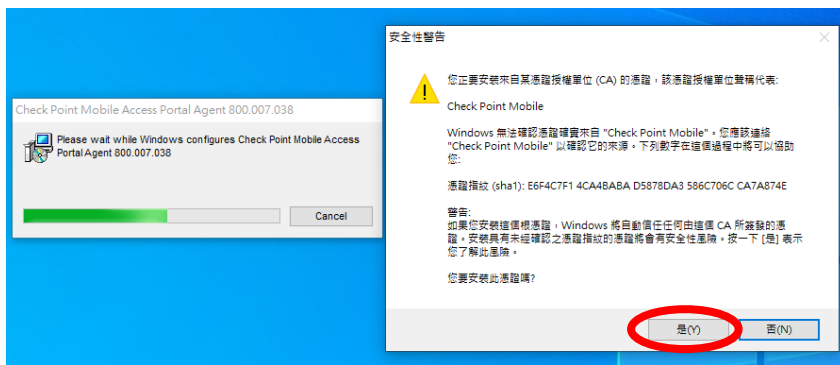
Check Point Mobile Access Portal Agent 800.007.038

Please wait while Windows configures Check Point Mobile Access Portal Agent 800.007.038

Cancel

安全性警告

您正要安裝來自某憑證授權單位 (CA) 的憑證，該憑證授權單位聲稱代表:

Check Point Mobile

Windows 無法確認憑證確實來自 "Check Point Mobile"。您應該連絡 "Check Point Mobile" 以確認它的來源。下列數字在這過程中將可以協助您:

憑證指紋 (sha1): E6F4C7F1 4CA4BABA D5878DA3 586C706C CA7A874E

警告:
如果您安裝這個根憑證，Windows 將自動信任任何由這個 CA 所簽發的憑證。安裝具有未經確認之憑證指紋的憑證將會有安全性風險。按一下 [是] 表示您了解此風險。

您要安裝此憑證嗎?

是(Y)

否(N)